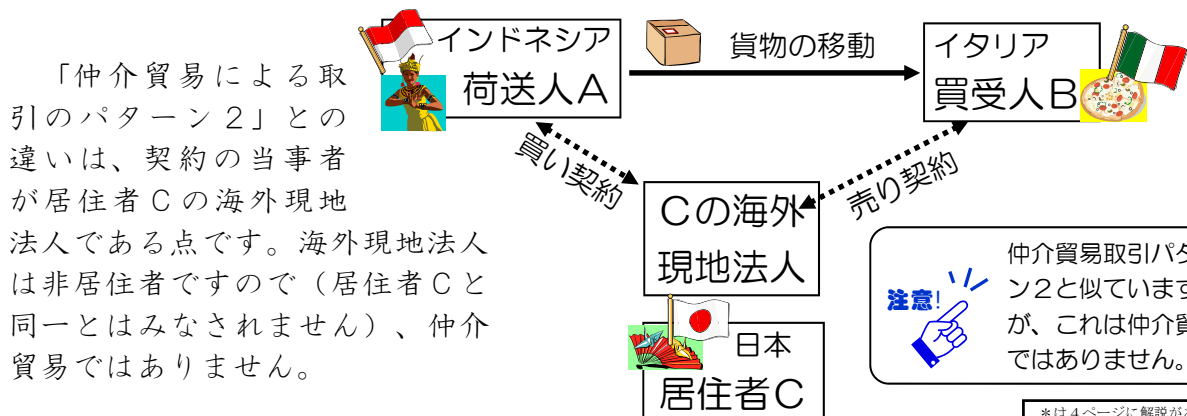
「仲介貿易による取引のパターン２」との違いは、契約の当事者が居住者Ｃの海外現地法人である点です。海外現地法人は非居住者ですので（居住者Ｃと同一とはみなされません）、仲介貿易ではありません。

インドネシア
荷送人Ａ

貨物の移動

イタリア
買受人Ｂ

買い契約

売り契約

Ｃの海外
現地法人

日本
居住者Ｃ

注意！

仲介貿易取引パタ
ン２と似ていま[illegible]
が、これは仲介貿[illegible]
ではありません。

＊は４ページに解説が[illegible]